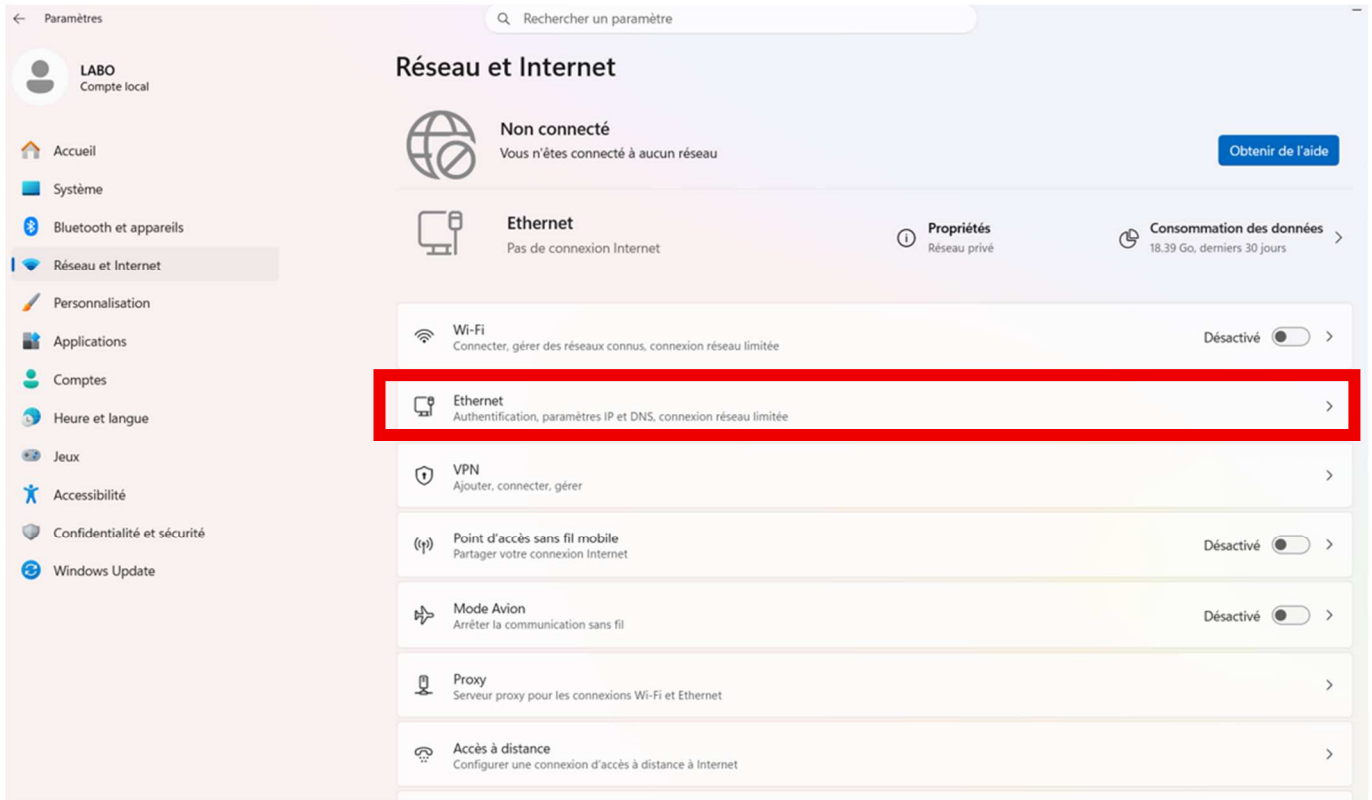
Paramètres

Rechercher un paramètre

LABO
Compte local

Accueil
Système
Bluetooth et appareils
Réseau et Internet
Personnalisation
Applications
Comptes
Heure et langue
Jeux
Accessibilité
Confidentialité et sécurité
Windows Update

Réseau et Internet

Non connecté
Vous n'êtes connecté à aucun réseau

Obtenir de l'aide

Ethernet
Pas de connexion Internet

Propriétés
Réseau privé

Consommation des données
18.39 Go, derniers 30 jours

Wi-Fi
Connecter, gérer des réseaux connus, connexion réseau limitée
Désactivé

Ethernet
Authentification, paramètres IP et DNS, connexion réseau limitée

VPN
Ajouter, connecter, gérer

Point d'accès sans fil mobile
Partager votre connexion Internet
Désactivé

Mode Avion
Arrêter la communication sans fil
Désactivé

Proxy
Serveur proxy pour les connexions Wi-Fi et Ethernet

Accès à distance
Configurer une connexion d'accès à distance à Internet